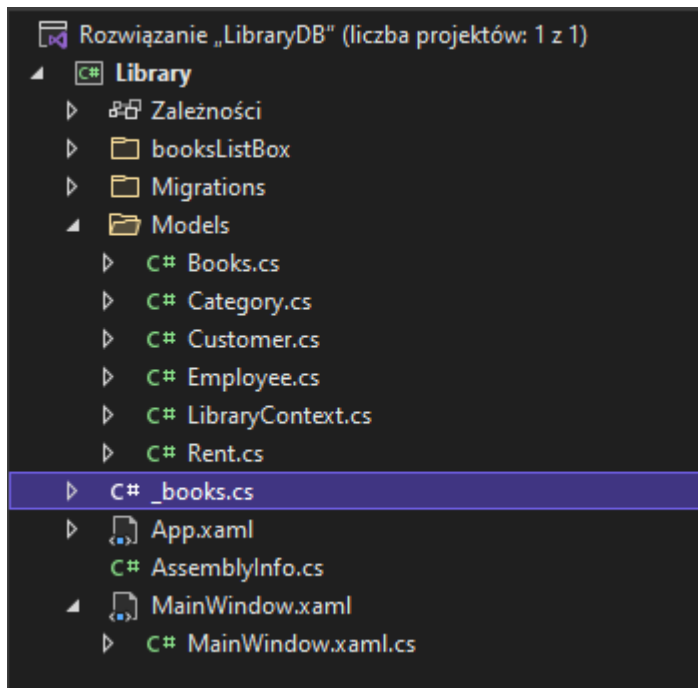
Rozwiązanie „LibraryDB" (liczba projektów: 1 z 1)
C# Library
Zależności
booksListBox
Migrations
Models
C# Books.cs
C# Category.cs
C# Customer.cs
C# Employee.cs
C# LibraryContext.cs
C# Rent.cs
C# _books.cs
App.xaml
C# AssemblyInfo.cs
MainWindow.xaml
C# MainWindow.xaml.cs